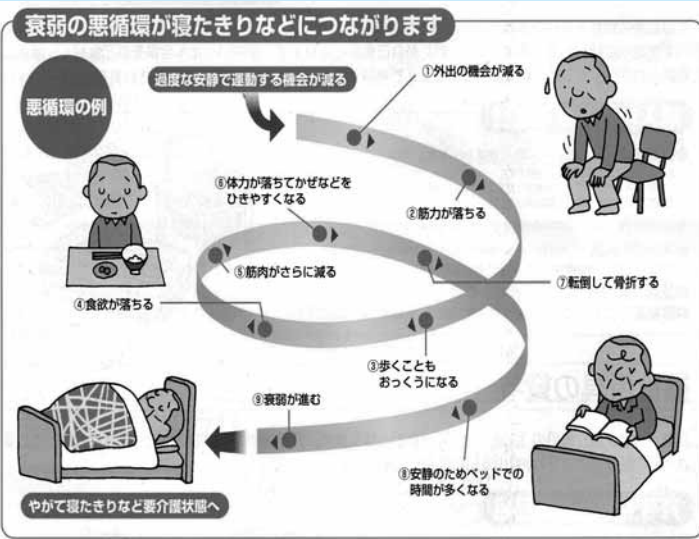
衰弱の悪循環が寝たきりなどにつながります

悪循環の例

過度な安静で運動する機会が減る

①外出の機会が減る

②筋力が落ちる

③歩くことも
おっくうになる

④食欲が落ちる

⑤筋肉がさらに減る

⑥体力が落ちてかぜなどを
ひきやすくなる

⑦転倒して骨折する

⑧安静のためベッドでの
時間が多くなる

⑨衰弱が進む

やがて寝たきりなど要介護状態へ